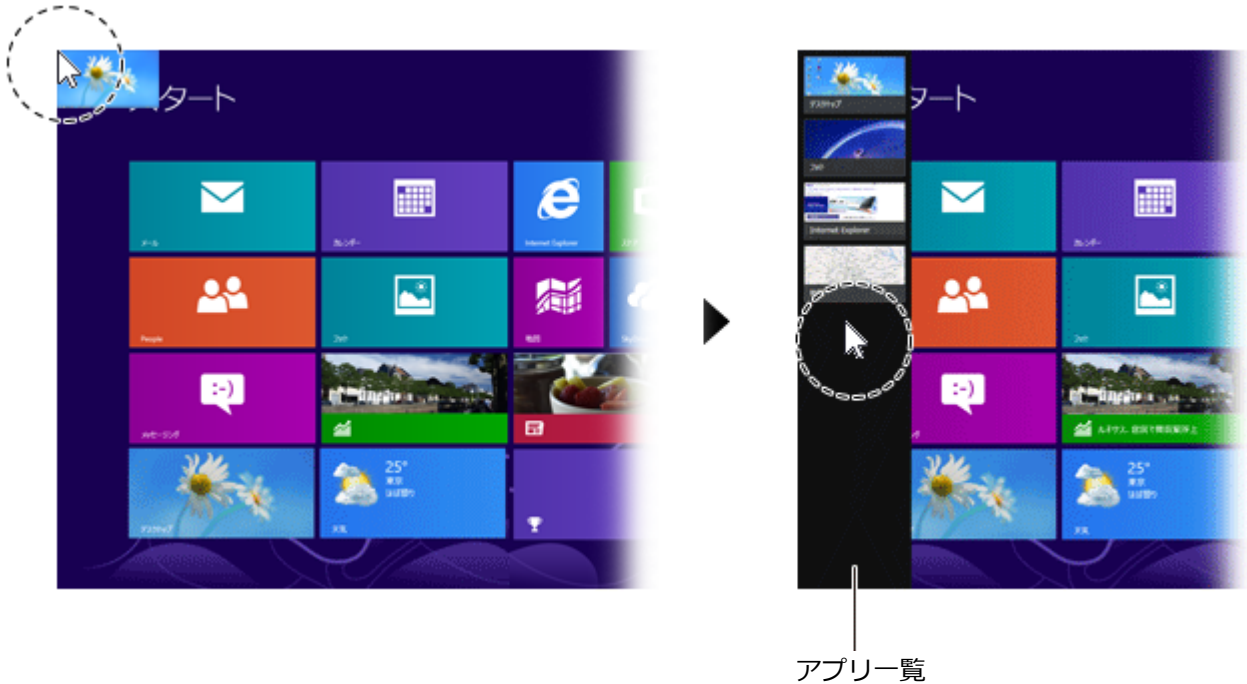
スタート

メール

カレンダー

Internet Explorer

People

フォト

地図

メッセージング

デスクトップ

25°
東京
ほぼ晴れ

天気

デスクトップ

フォト

Internet Explorer

タート

カレンダー

ルネサス、政投で抜本改革よ

25°
東京
ほぼ晴れ

天気

アプリ一覧